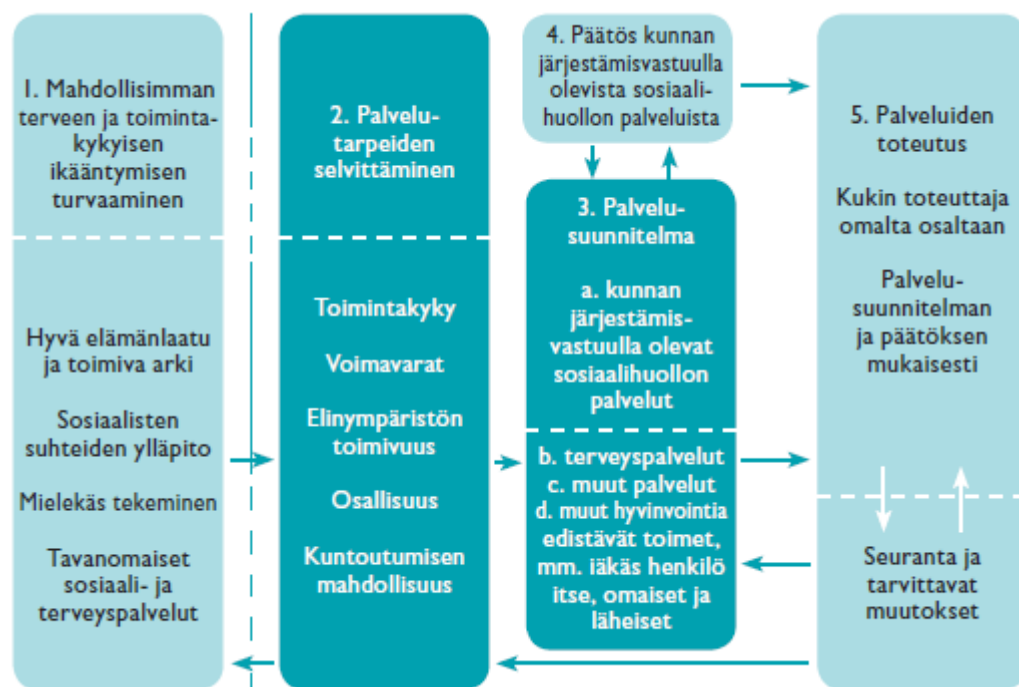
1. Mahdollisimman terveen ja toimintakykyisen ikääntymisen turvaaminen

Hyvä elämänlaatu ja toimiva arki

Sosiaalisten suhteiden ylläpito

Mielekäs tekeminen

Tavanomaiset sosiaali- ja terveyspalvelut

2. Palvelutarpeiden selvittäminen

Toimintakyky

Voimavarat

Elinympäristön toimivuus

Osallisuus

Kuntoutumisen mahdollisuus

4. Päätös kunnan järjestämisvastuulla olevista sosiaalihuollon palveluista

3. Palvelusuunnitelma

a. kunnan järjestämisvastuulla olevat sosiaalihuollon palvelut

b. terveyspalvelut
c. muut palvelut
d. muut hyvinvointia edistävät toimet, mm. iäkäs henkilö itse, omaiset ja läheiset

5. Palveluiden toteutus

Kukin toteuttaja omalta osaltaan

Palvelusuunnitelman ja päätöksen mukaisesti

Seuranta ja tarvittavat muutokset